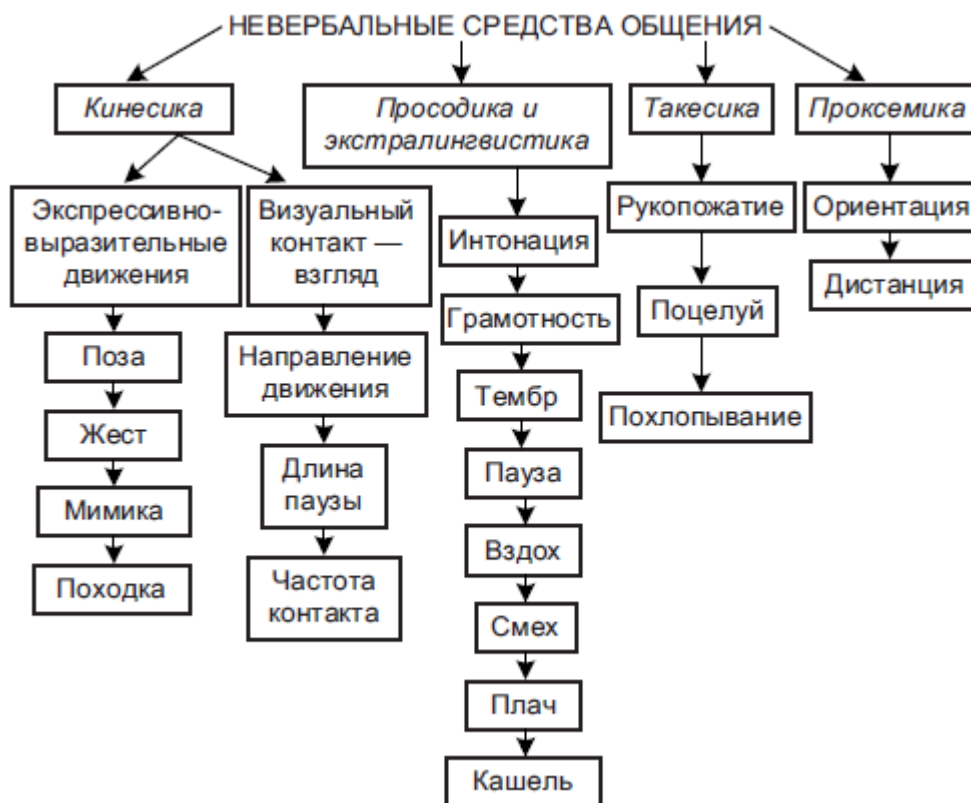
НЕВЕРБАЛЬНЫЕ СРЕДСТВА ОБЩЕНИЯ

Кинесика

Экспрессивно-выразительные движения

Поза

Жест

Мимика

Походка

Визуальный контакт — взгляд

Направление движения

Длина паузы

Частота контакта

Просодика и экстралингвистика

Интонация

Грамотность

Тембр

Пауза

Вздох

Смех

Плач

Кашель

Такесика

Рукопожатие

Поцелуй

Похлопывание

Проксемика

Ориентация

Дистанция